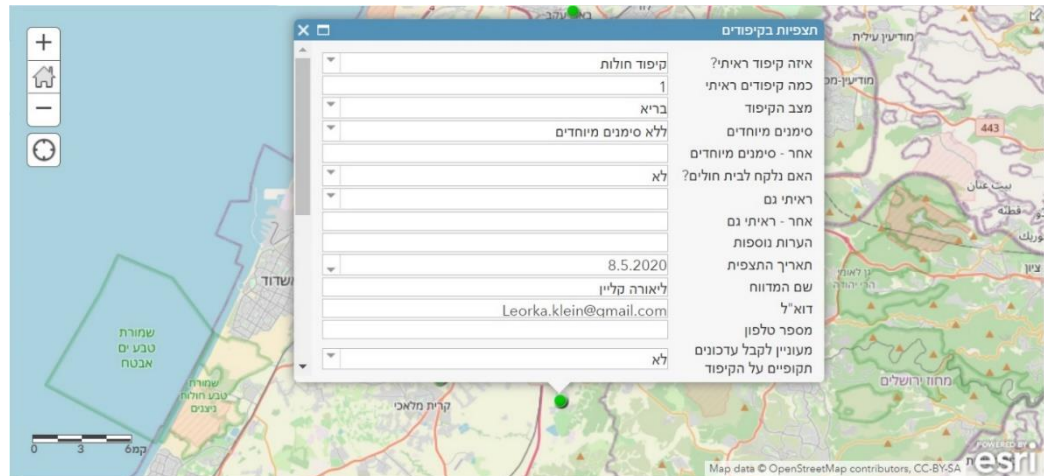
תצפיות בקיפודים

איזה קיפוד ראיתי? | קיפוד חולות
כמה קיפודים ראיתי | 1
מצב הקיפוד | בריא
סימנים מיוחדים | ללא סימנים מיוחדים
אחר - סימנים מיוחדים |
האם נלקח לבית חולים? | לא
ראיתי גם |
אחר - ראיתי גם |
הערות נוספות |
תאריך התצפית | 8.5.2020
שם המדווח | ליאורה קליין
דוא"ל | Leorka.klein@gmail.com
מספר טלפון |
מעוניין לקבל עדכונים תקופיים על הקיפוד | לא

מודיעין עילית
מודיעין-מכ
443
בית ענן
קטנה
ציון
אשדוד
שמורת טבע ים אבטח
שמורת טבע חולות ניצנים
קרית מלאכי
מחוז ירושלים
0 3 6קמ
Map data © OpenStreetMap contributors, CC-BY-SA
POWERED BY esri